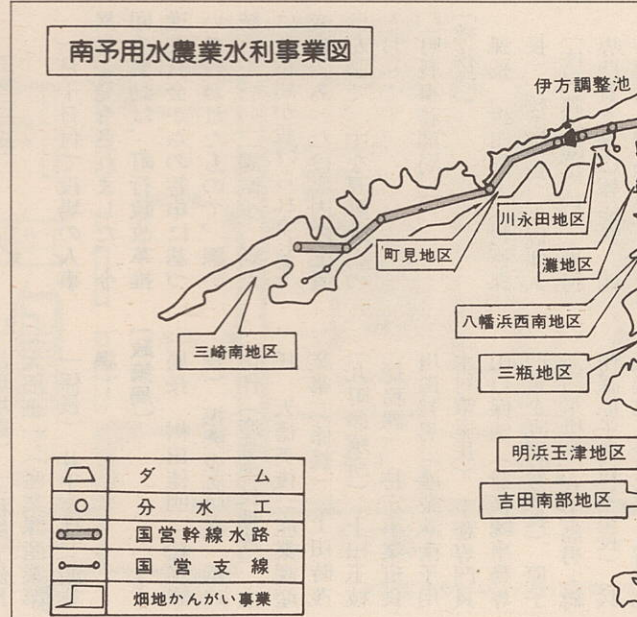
南予用水農業水利事業図

伊方調整池

川永田地区

町見地区

灘地区

八幡浜西南地区

三崎南地区

三瓶地区

明浜玉津地区

吉田南部地区

| | |
|---|---|
| | ダ　ム |
| ○ | 分水工 |
| | 国営幹線水路 |
| | 国営支線 |
| | 畑地かんがい事業 |